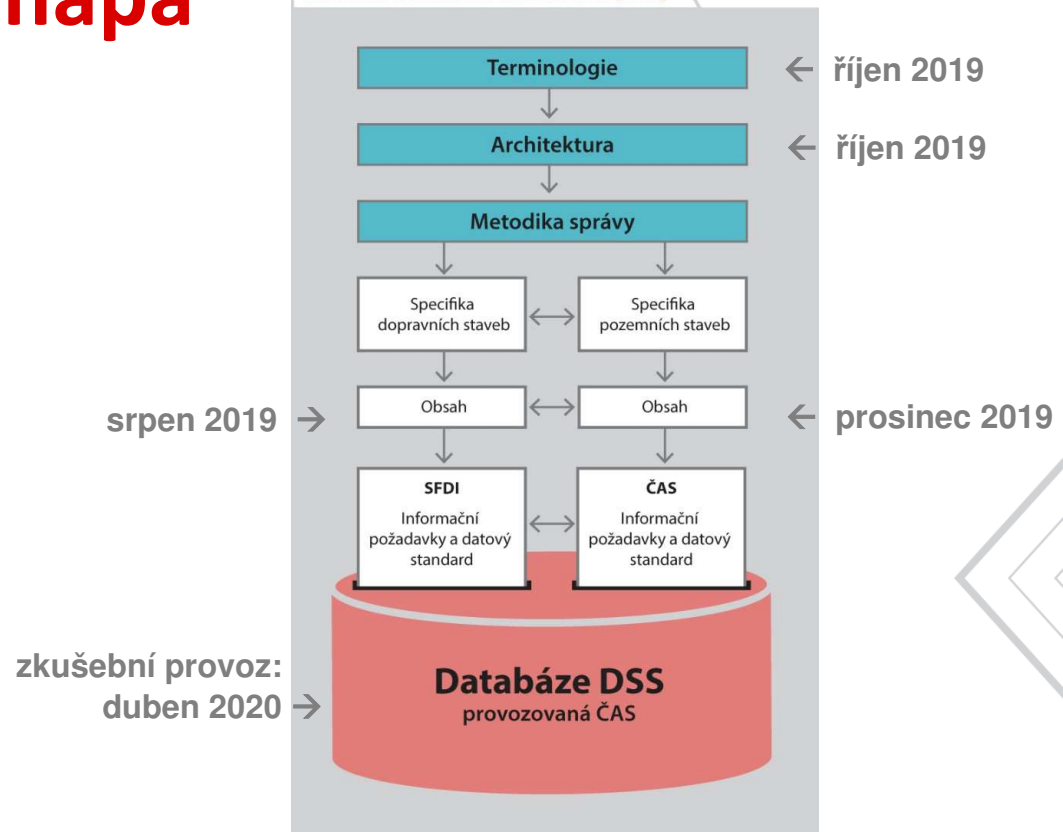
napa

Terminologie ← říjen 2019

Architektura ← říjen 2019

Metodika správy

Specifika dopravních staveb

Specifika pozemních staveb

srpen 2019 → Obsah

Obsah ← prosinec 2019

SFDI
Informační požadavky a datový standard

ČAS
Informační požadavky a datový standard

zkušební provoz: duben 2020 →

Databáze DSS
provozovaná ČAS